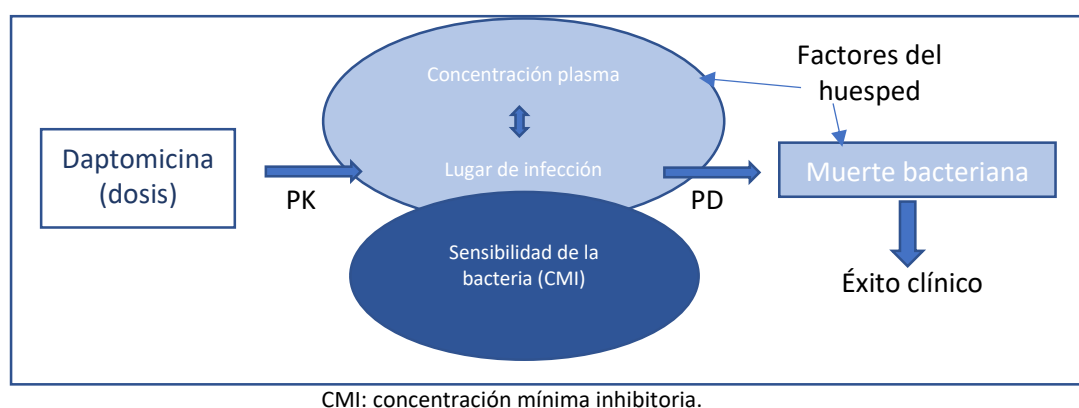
Daptomicina (dosis)

PK

Concentración plasma

Lugar de infección

Sensibilidad de la bacteria (CMI)

PD

Factores del huesped

Muerte bacteriana

Éxito clínico

CMI: concentración mínima inhibitoria.